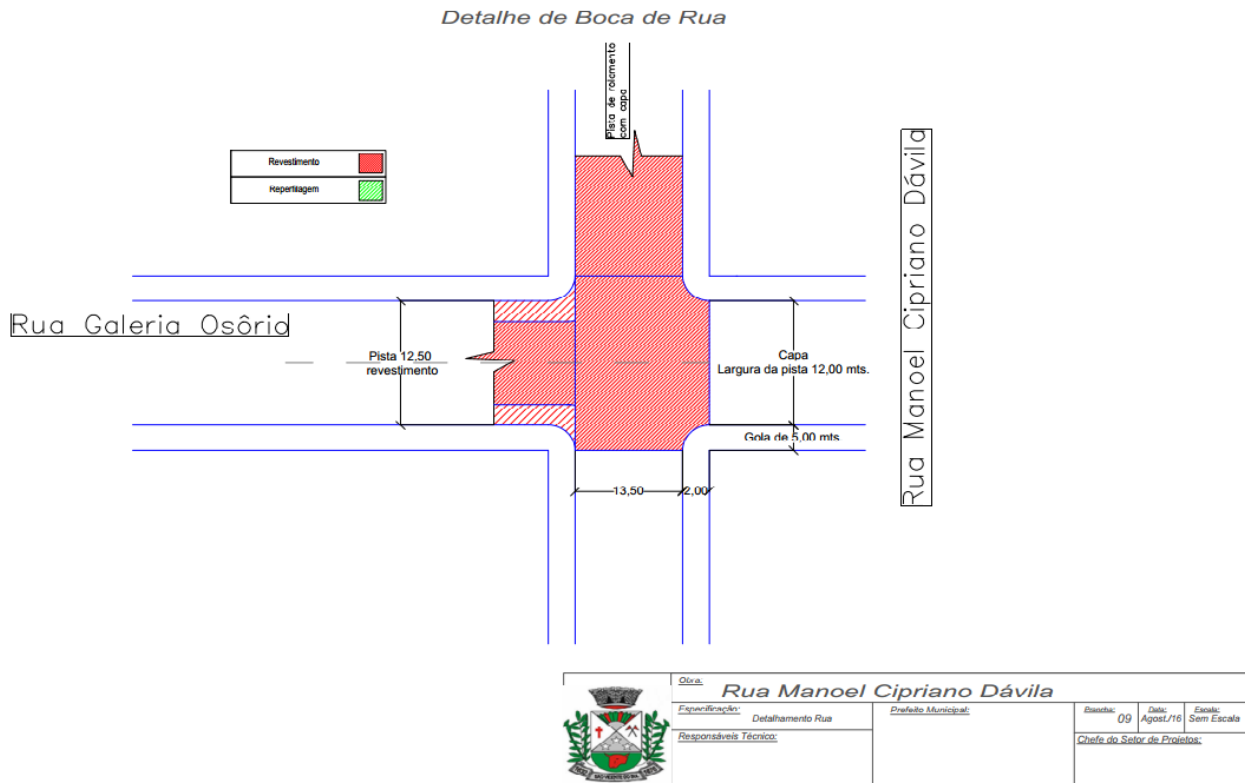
Detalhe de Boca de Rua

Revestimento
Reperfilagem

Pista de rolamento com capa

Rua Galeria Osôrio

Pista 12,50 revestimento

Capa
Largura da pista 12,00 mts.

Gola de 5,00 mts

13,50
2,00

Rua Manoel Cipriano Dávila

Obra:
Rua Manoel Cipriano Dávila

Especificação:
Detalhamento Rua

Prefeito Municipal:

Prancha:
09

Data:
Agost./16

Escala:
Sem Escala

Responsáveis Técnico:

Chefe do Setor de Projetos: